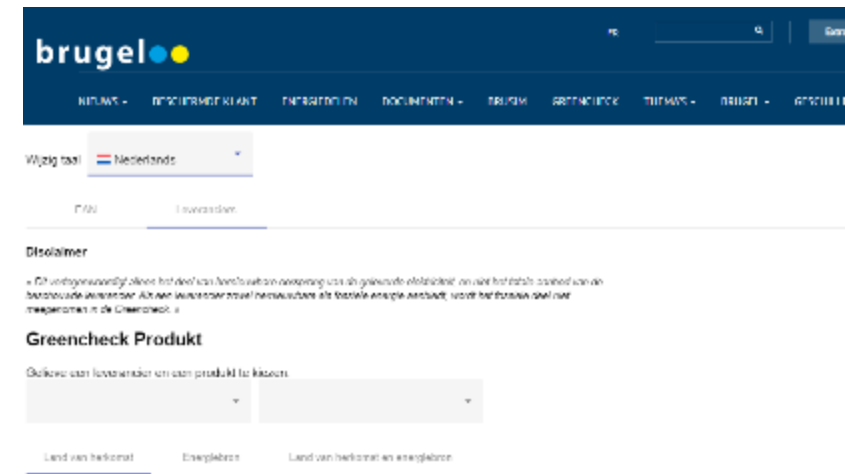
brugel

FR

NIEUWS ▾ BESCHERMDE KLANT ENERGIEBOLEN DOCUMENTEN ▾ BRUSIM GREENCHECK THEMA'S ▾ BRUGEL ▾ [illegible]

Wijzig taal Nederlands

FAQ Leveranciers

Disclaimer

« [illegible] »

Greencheck Produkt

Gelieve een leverancier en een produkt te kiezen.

Land van herkomst Energiebron Land van herkomst en energiebron